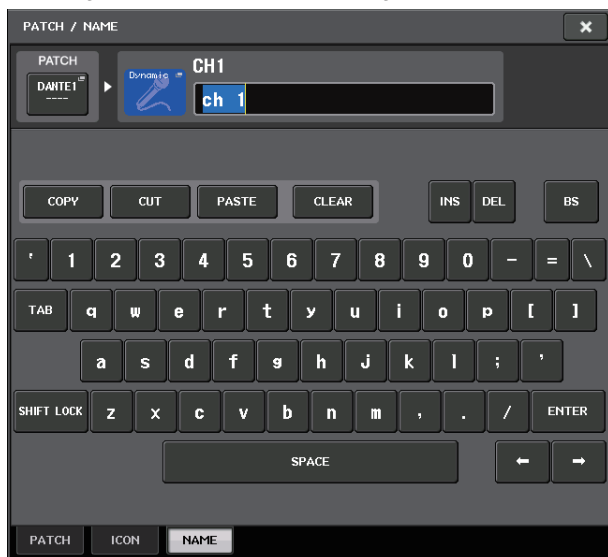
PATCH / NAME

×

PATCH

DANTE1

----

Dynamic

CH1

ch 1

COPY CUT PASTE CLEAR INS DEL BS

' 1 2 3 4 5 6 7 8 9 0 - = \

TAB q w e r t y u i o p [ ]

a s d f g h j k l ; '

SHIFT LOCK z x c v b n m , . / ENTER

SPACE ← →

PATCH ICON NAME